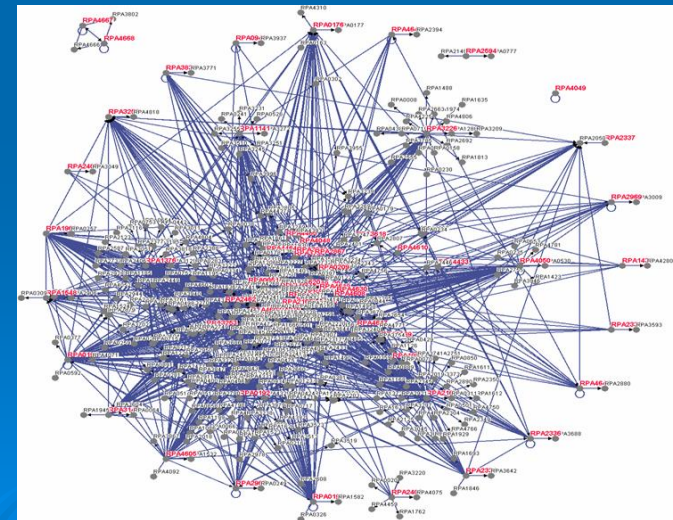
RPA4310
RPA3802
RPA4667
RPA4668
RPA4666
RPA09
RPA3937
RPA0176
RPA0177
RPA46
RPA2394
RPA2141
RPA2694
RPA0777
RPA4049
RPA38
RPA3771
RPA1488
RPA1635
RPA32
RPA4818
RPA1141
RPA3226
RPA3209
RPA2692
RPA2337
RPA1813
RPA24
RPA3049
RPA2969
RPA3009
RPA10
RPA0630
RPA14
RPA4280
RPA0050
RPA1423
RPA0300
RPA1048
RPA23
RPA3593
RPA10
RPA46
RPA2880
RPA1941
RPA31
RPA2336
RPA3688
RPA4605
RPA4092
RPA23
RPA3642
RPA3220
RPA1846
RPA29
RPA01
RPA1582
RPA24
RPA4075
RPA0326
RPA1762
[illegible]